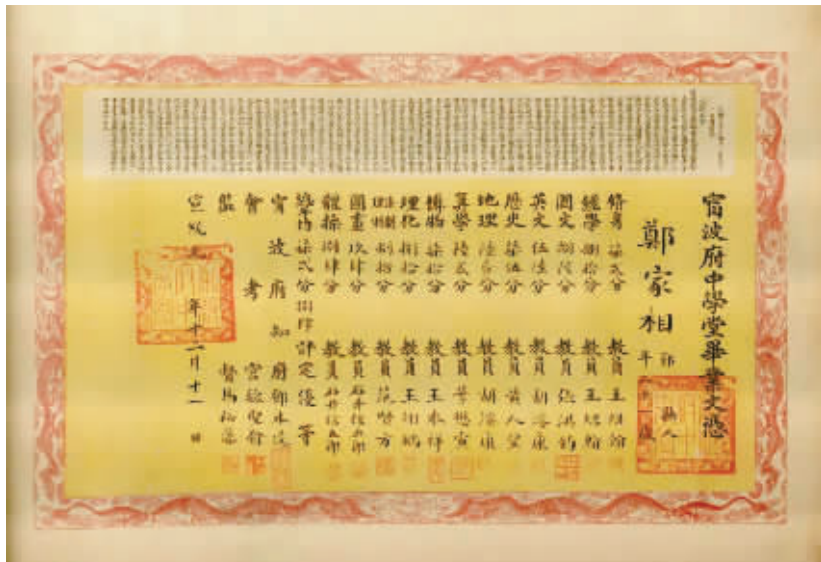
寧波府中學堂畢業文憑

鄭家相

修身 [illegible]分　教員王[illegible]
經學 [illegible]分　教員王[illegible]
國文 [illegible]分　教員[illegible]
英文 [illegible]分　教員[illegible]
歷史 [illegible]分　教員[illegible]
地理 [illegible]分　教員胡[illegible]
算學 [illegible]分　教員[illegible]
博物 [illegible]分　教員王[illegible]
理化 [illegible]分　教員王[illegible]
法制 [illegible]分　教員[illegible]
圖畫 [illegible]分　教員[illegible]
體操 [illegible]分　教員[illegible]

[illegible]

寧波府知府 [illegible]
會考 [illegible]
監督 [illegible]

宣統 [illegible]年十二月十一日